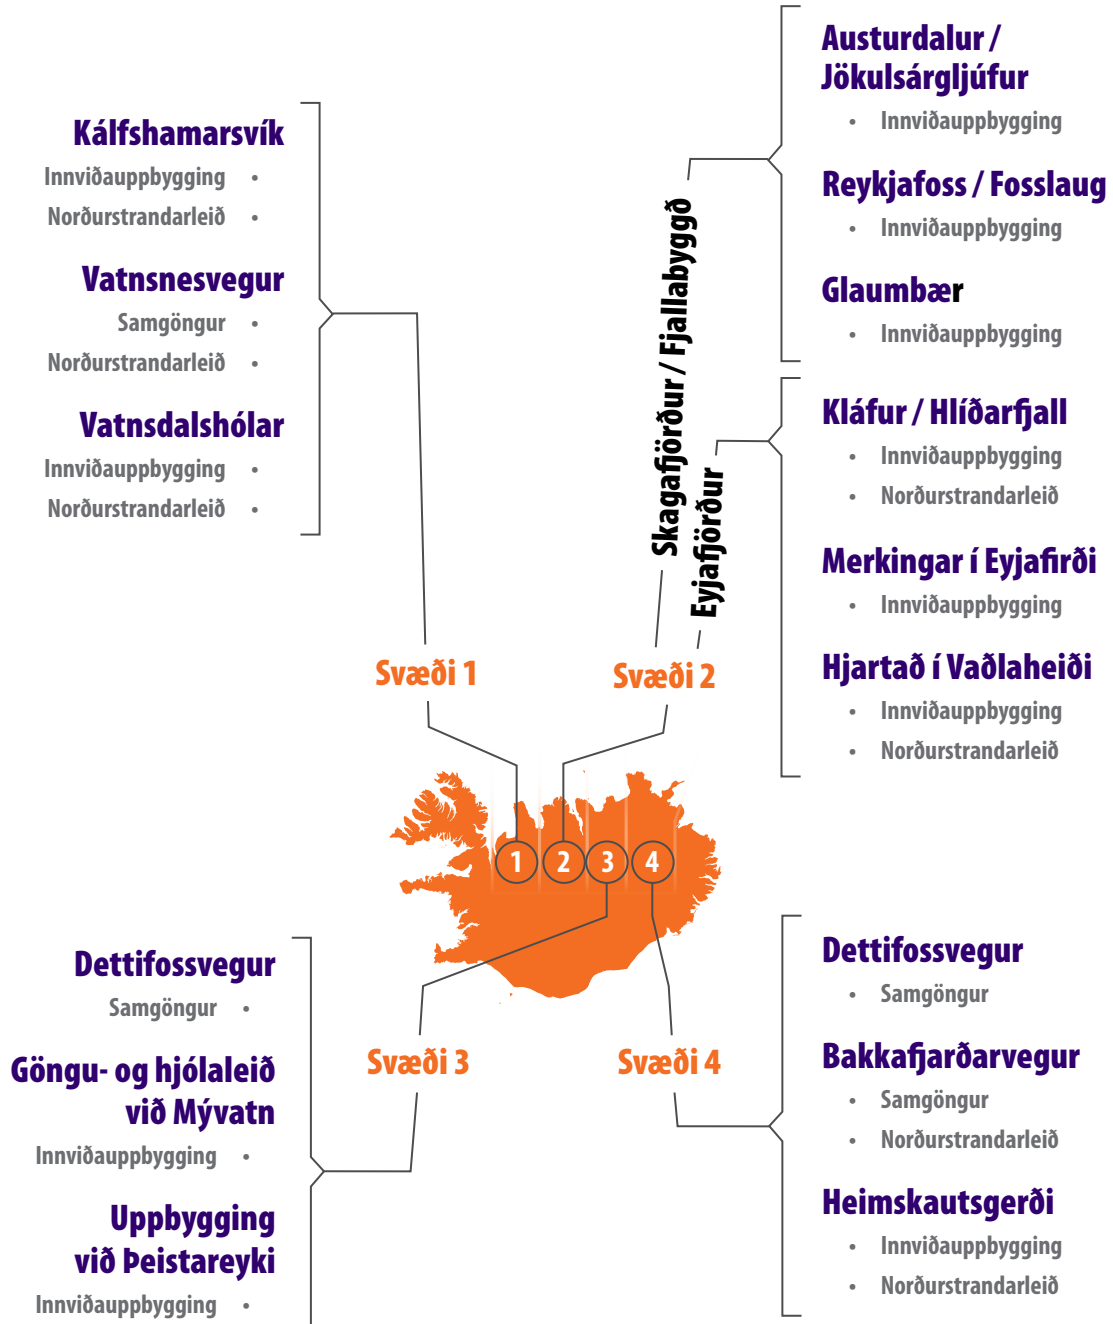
Kálfshamarsvík
Innviðauppbygging •
Norðurstrandarleið •

Vatnsnesvegur
Samgöngur •
Norðurstrandarleið •

Vatnsdalshólar
Innviðauppbygging •
Norðurstrandarleið •

Austurdalur / Jökulsárgljúfur
• Innviðauppbygging

Reykjafoss / Fosslaug
• Innviðauppbygging

Glaumbær
• Innviðauppbygging

Skagafjörður / Fjallabyggð

Kláfur / Hlíðarfjall
• Innviðauppbygging
• Norðurstrandarleið

Eyjafjörður

Merkingar í Eyjafirði
• Innviðauppbygging

Hjartað í Vaðlaheiði
• Innviðauppbygging
• Norðurstrandarleið

Svæði 1

Svæði 2

1 2 3 4

Dettifossvegur
Samgöngur •

Göngu- og hjólaleið við Mývatn
Innviðauppbygging •

Uppbygging við Þeistareyki
Innviðauppbygging •

Svæði 3

Svæði 4

Dettifossvegur
• Samgöngur

Bakkafjarðarvegur
• Samgöngur
• Norðurstrandarleið

Heimskautsgerði
• Innviðauppbygging
• Norðurstrandarleið